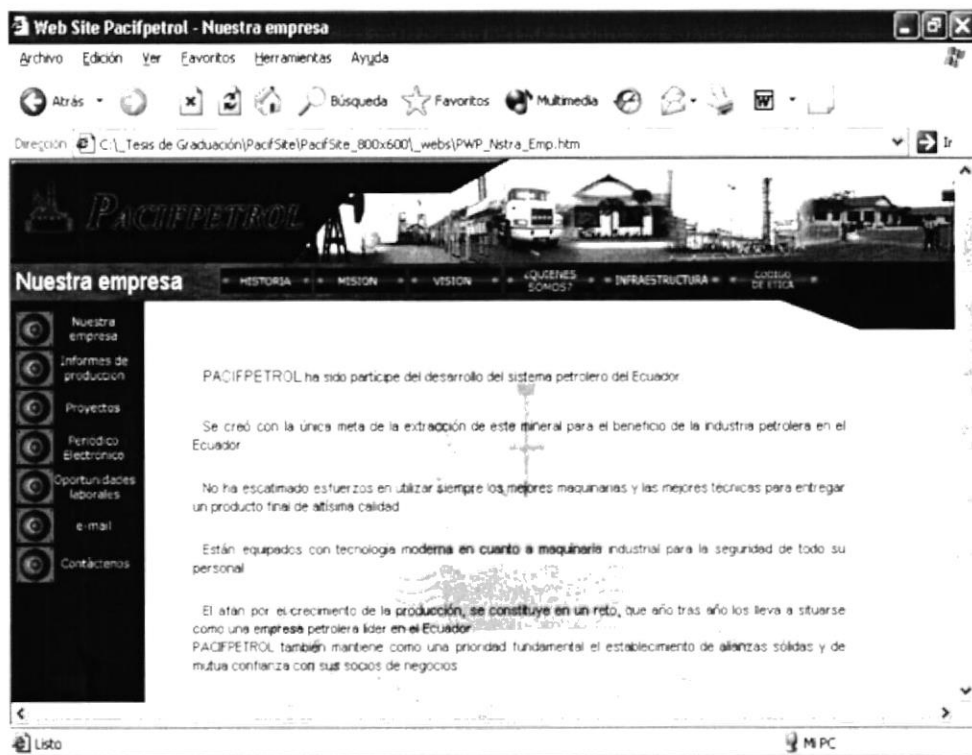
Web Site Pacifpetrol - Nuestra empresa

Archivo Edición Ver Favoritos Herramientas Ayuda

Atrás Búsqueda Favoritos Multimedia

Dirección C:\_Tesis de Graduación\PacifSite\PacifSite_800x600\_webs\PWP_Nstra_Emp.htm Ir

PACIFPETROL

Nuestra empresa

HISTORIA MISION VISION ¿QUIENES SOMOS? INFRAESTRUCTURA CODIGO DE ETICA

Nuestra empresa

Informes de produccion

Proyectos

Periodico Electronico

Oportunidades laborales

e-mail

Contáctenos

PACIFPETROL ha sido participe del desarrollo del sistema petrolero del Ecuador.

Se creó con la única meta de la extracción de este mineral para el beneficio de la industria petrolera en el Ecuador.

No ha escatimado esfuerzos en utilizar siempre los mejores maquinarias y las mejores técnicas para entregar un producto final de altísima calidad.

Están equipados con tecnología moderna en cuanto a maquinaria industrial para la seguridad de todo su personal.

El afán por el crecimiento de la producción, se constituye en un reto, que año tras año los lleva a situarse como una empresa petrolera líder en el Ecuador.
PACIFPETROL también mantiene como una prioridad fundamental el establecimiento de alianzas sólidas y de mutua confianza con sus socios de negocios.

Listo

Mi PC